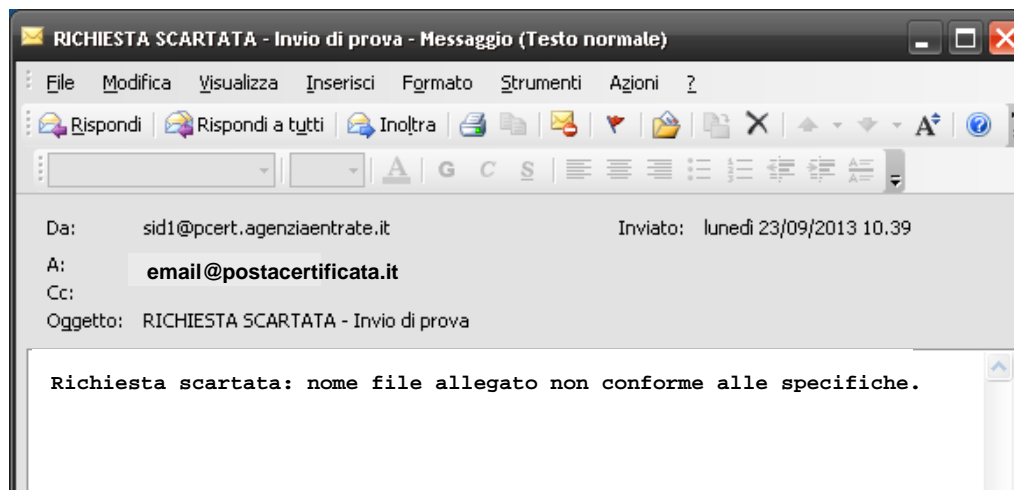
RICHIESTA SCARTATA - Invio di prova - Messaggio (Testo normale)

File Modifica Visualizza Inserisci Formato Strumenti Azioni ?

Rispondi | Rispondi a tutti | Inoltra

A G C S

Da: sid1@pcert.agenziaentrate.it
Inviato: lunedì 23/09/2013 10.39
A: email@postacertificata.it
Cc:
Oggetto: RICHIESTA SCARTATA - Invio di prova

Richiesta scartata: nome file allegato non conforme alle specifiche.